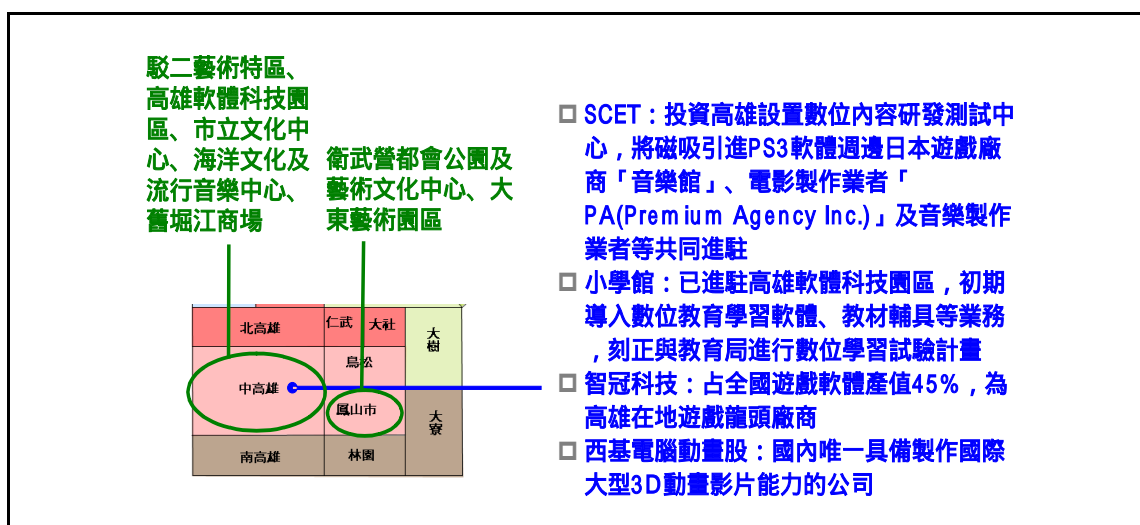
駁二藝術特區、高雄軟體科技園區、市立文化中心、海洋文化及流行音樂中心、舊堀江商場

衛武營都會公園及藝術文化中心、大東藝術園區

北高雄
仁武
大社
大樹
鳥松
中高雄
鳳山市
大寮
南高雄
林園

□ SCET：投資高雄設置數位內容研發測試中心，將磁吸引進PS3軟體週邊日本遊戲廠商「音樂館」、電影製作業者「PA(Premium Agency Inc.)」及音樂製作業者等共同進駐

□ 小學館：已進駐高雄軟體科技園區，初期導入數位教育學習軟體、教材輔具等業務，刻正與教育局進行數位學習試驗計畫

□ 智冠科技：占全國遊戲軟體產值45%，為高雄在地遊戲龍頭廠商

□ 西基電腦動畫股：國內唯一具備製作國際大型3D動畫影片能力的公司